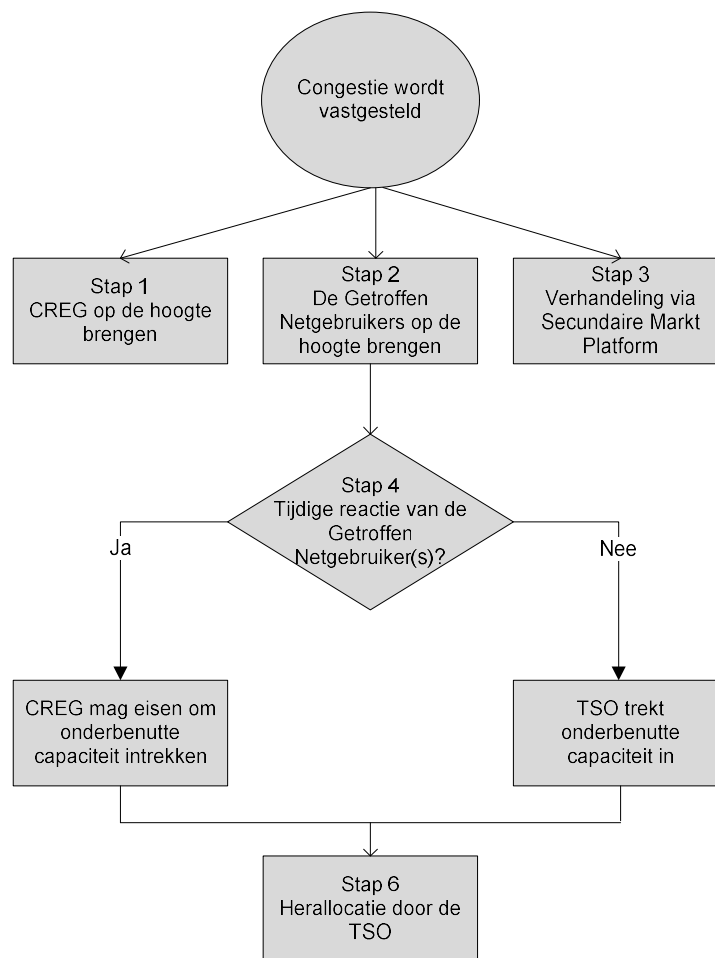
Congestie wordt vastgesteld

Stap 1
CREG op de hoogte brengen

Stap 2
De Getroffen Netgebruikers op de hoogte brengen

Stap 3
Verhandeling via Secundaire Markt Platform

Stap 4
Tijdige reactie van de Getroffen Netgebruiker(s)?

Ja

Nee

CREG mag eisen om onderbenutte capaciteit intrekken

TSO trekt onderbenutte capaciteit in

Stap 6
Herallocatie door de TSO